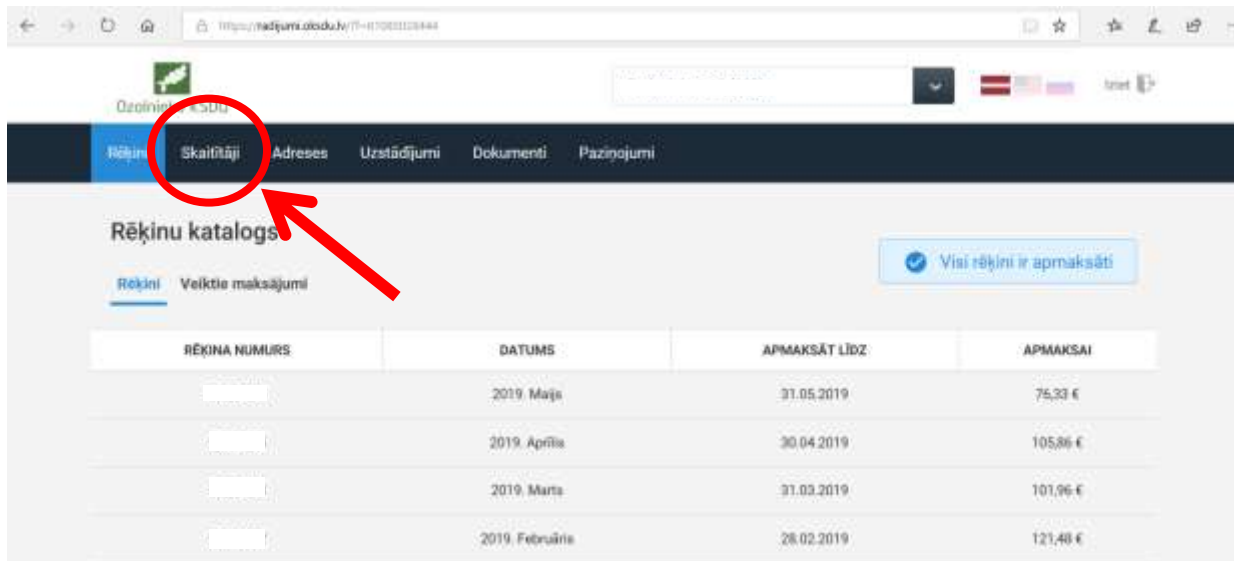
https://radijumi.olodu.lv/?i=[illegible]

Ozolnieku KSDU

Iziet

Rēķini Skaitītāji Adreses Uzstādījumi Dokumenti Paziņojumi

Rēķinu katalogs

Visi rēķini ir apmaksāti

Rēķini Veiktie maksājumi

| RĒĶINA NUMURS | DATUMS | APMAKSĀT LĪDZ | APMAKSAI |
|---|---|---|---|
| | 2019. Maijs | 31.05.2019 | 76,33 € |
| | 2019. Aprīlis | 30.04.2019 | 105,86 € |
| | 2019. Marts | 31.03.2019 | 101,96 € |
| | 2019. Februāris | 28.02.2019 | 121,48 € |